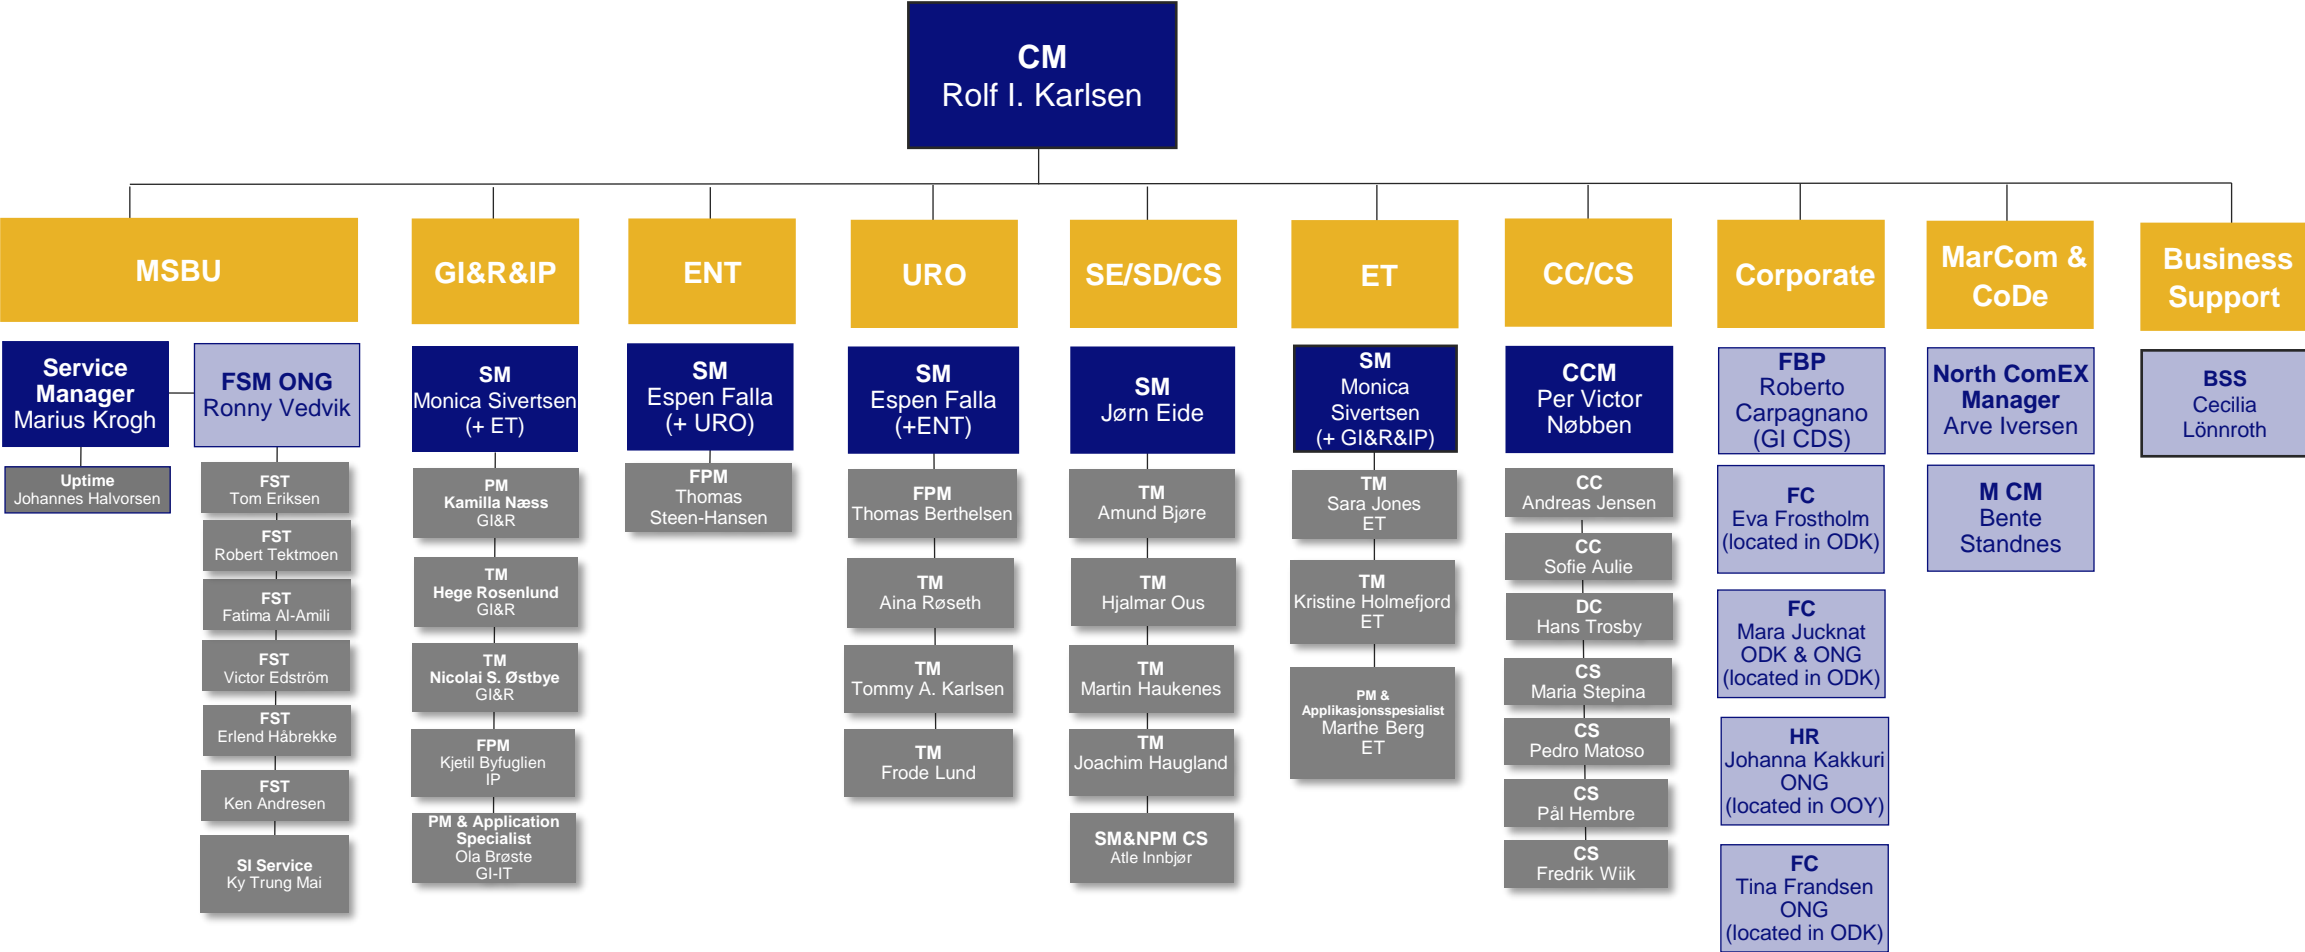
CM
Rolf I. Karlsen

MSBU

Service Manager
Marius Krogh

Uptime
Johannes Halvorsen

FSM ONG
Ronny Vedvik

FST
Tom Eriksen

FST
Robert Tektmoen

FST
Fatima Al-Amili

FST
Victor Edström

FST
Erlend Håbrekke

FST
Ken Andresen

SI Service
Ky Trung Mai

GI&R&IP

SM
Monica Sivertsen
(+ ET)

PM
Kamilla Næss
GI&R

TM
Hege Rosenlund
GI&R

TM
Nicolai S. Østbye
GI&R

FPM
Kjetil Byfuglien
IP

PM & Application Specialist
Ola Brøste
GI-IT

ENT

SM
Espen Falla
(+ URO)

FPM
Thomas
Steen-Hansen

URO

SM
Espen Falla
(+ENT)

FPM
Thomas Berthelsen

TM
Aina Røseth

TM
Tommy A. Karlsen

TM
Frode Lund

SE/SD/CS

SM
Jørn Eide

TM
Amund Bjøre

TM
Hjalmar Ous

TM
Martin Haukenes

TM
Joachim Haugland

SM&NPM CS
Atle Innbjør

ET

SM
Monica
Sivertsen
(+ GI&R&IP)

TM
Sara Jones
ET

TM
Kristine Holmefjord
ET

PM &
Applikasjonsspesialist
Marthe Berg
ET

CC/CS

CCM
Per Victor
Nøbben

CC
Andreas Jensen

CC
Sofie Aulie

DC
Hans Trosby

CS
Maria Stepina

CS
Pedro Matoso

CS
Pål Hembre

CS
Fredrik Wiik

Corporate

FBP
Roberto
Carpagnano
(GI CDS)

FC
Eva Frostholm
(located in ODK)

FC
Mara Jucknat
ODK & ONG
(located in ODK)

HR
Johanna Kakkuri
ONG
(located in OOY)

FC
Tina Frandsen
ONG
(located in ODK)

MarCom &
CoDe

North ComEX
Manager
Arve Iversen

M CM
Bente
Standnes

Business
Support

BSS
Cecilia
Lönnroth